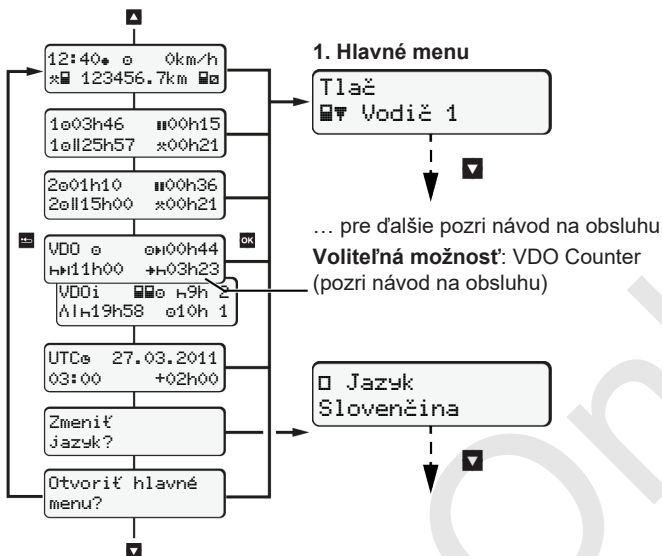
12:40 ⊙ 0km/h
123456.7km

1⊙03h46 ▮▮00h15
1⊙‖25h57 ⁎00h21

2⊙01h10 ▮▮00h36
2⊙‖15h00 ⁎00h21

VDO ⊙ ⊙▸‖00h44
▸▸‖11h00 ⁎▸03h23

VDOi ⊙ 9h 2
19h58 ⊙10h 1

UTC 27.03.2011
03:00 +02h00

Zmeniť jazyk?

Otvoriť hlavné menu?

OK

1. Hlavné menu

Tlač
Vodič 1

… pre ďalšie pozri návod na obsluhu

**Voliteľná možnosť**: VDO Counter (pozri návod na obsluhu)

Jazyk
Slovenčina